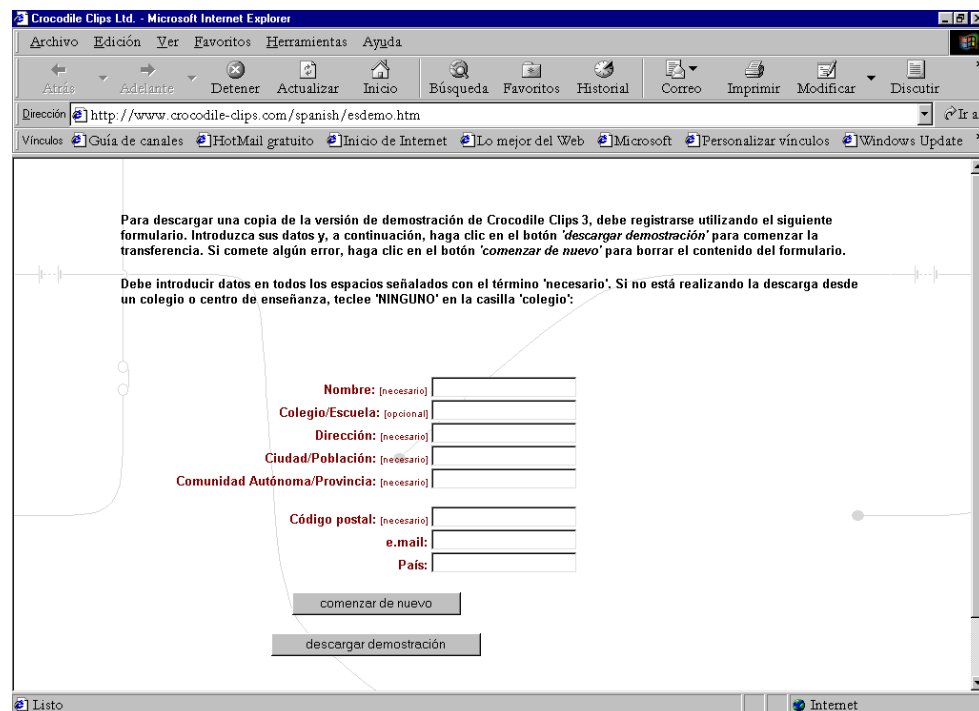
Crocodile Clips Ltd. - Microsoft Internet Explorer

Archivo Edición Ver Favoritos Herramientas Ayuda

Atrás Adelante Detener Actualizar Inicio Búsqueda Favoritos Historial Correo Imprimir Modificar Discutir

Dirección http://www.crocodile-clips.com/spanish/esdemo.htm Ir a

Vínculos Guía de canales HotMail gratuito Inicio de Internet Lo mejor del Web Microsoft Personalizar vínculos Windows Update

Para descargar una copia de la versión de demostración de Crocodile Clips 3, debe registrarse utilizando el siguiente formulario. Introduzca sus datos y, a continuación, haga clic en el botón *'descargar demostración'* para comenzar la transferencia. Si comete algún error, haga clic en el botón *'comenzar de nuevo'* para borrar el contenido del formulario.

Debe introducir datos en todos los espacios señalados con el término 'necesario'. Si no está realizando la descarga desde un colegio o centro de enseñanza, teclee 'NINGUNO' en la casilla 'colegio':

Nombre: [necesario]
Colegio/Escuela: [opcional]
Dirección: [necesario]
Ciudad/Población: [necesario]
Comunidad Autónoma/Provincia: [necesario]

Código postal: [necesario]
e.mail:
País:

comenzar de nuevo

descargar demostración

Listo Internet